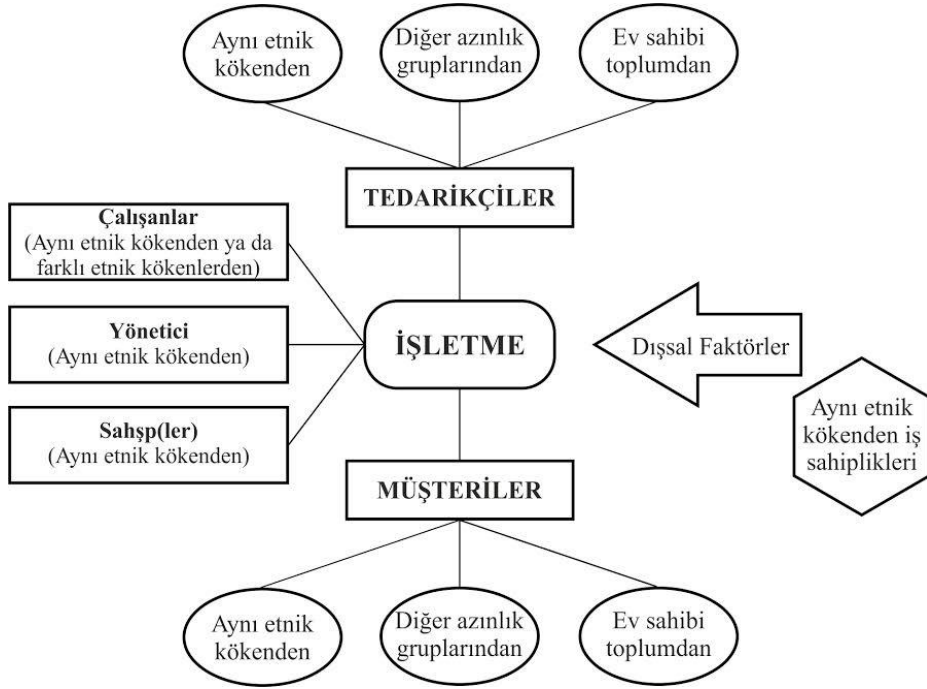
Aynı etnik kökenden

Diğer azınlık gruplarından

Ev sahibi toplumdan

TEDARİKÇİLER

Çalışanlar
(Aynı etnik kökenden ya da farklı etnik kökenlerden)

Yönetici
(Aynı etnik kökenden)

Sahşp(ler)
(Aynı etnik kökenden)

İŞLETME

Dışsal Faktörler

Aynı etnik kökenden iş sahiplikleri

MÜŞTERİLER

Aynı etnik kökenden

Diğer azınlık gruplarından

Ev sahibi toplumdan